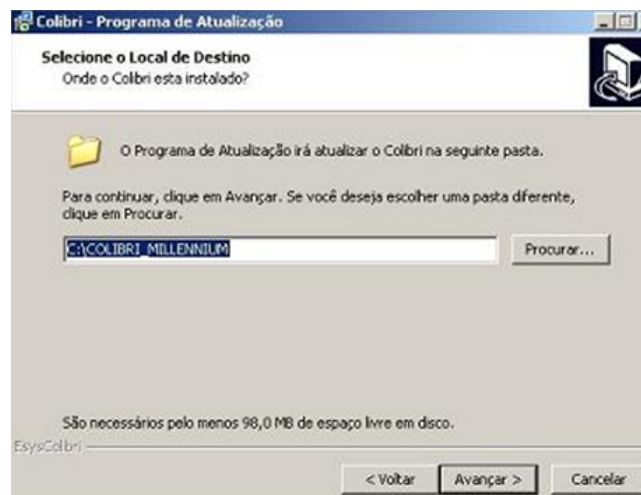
Colibri - Programa de Atualização

Selecione o Local de Destino
Onde o Colibri esta instalado?

O Programa de Atualização irá atualizar o Colibri na seguinte pasta.

Para continuar, clique em Avançar. Se você deseja escolher uma pasta diferente, clique em Procurar.

C:\COLIBRI_MILLENNIUM

Procurar...

São necessários pelo menos 98,0 MB de espaço livre em disco.

EsysColibri

< Voltar

Avançar >

Cancelar